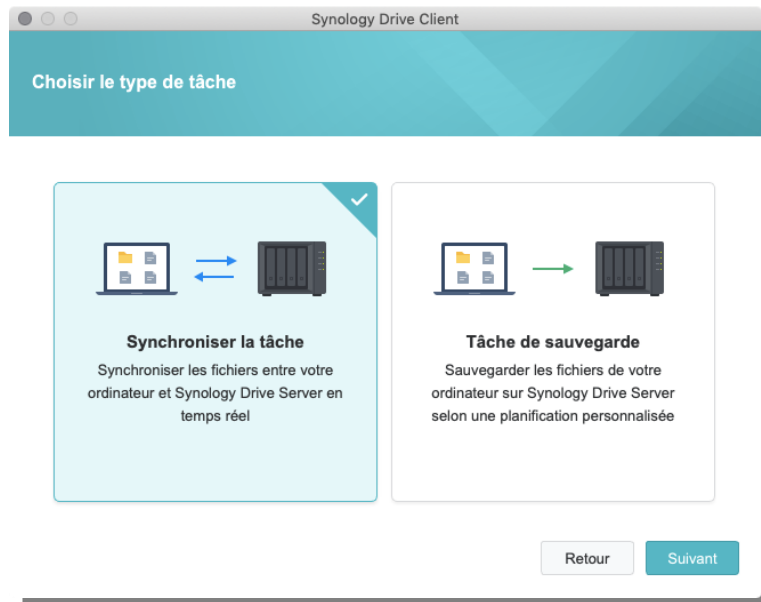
Synology Drive Client

Choisir le type de tâche

Synchroniser la tâche
Synchroniser les fichiers entre votre ordinateur et Synology Drive Server en temps réel

Tâche de sauvegarde
Sauvegarder les fichiers de votre ordinateur sur Synology Drive Server selon une planification personnalisée

Retour
Suivant